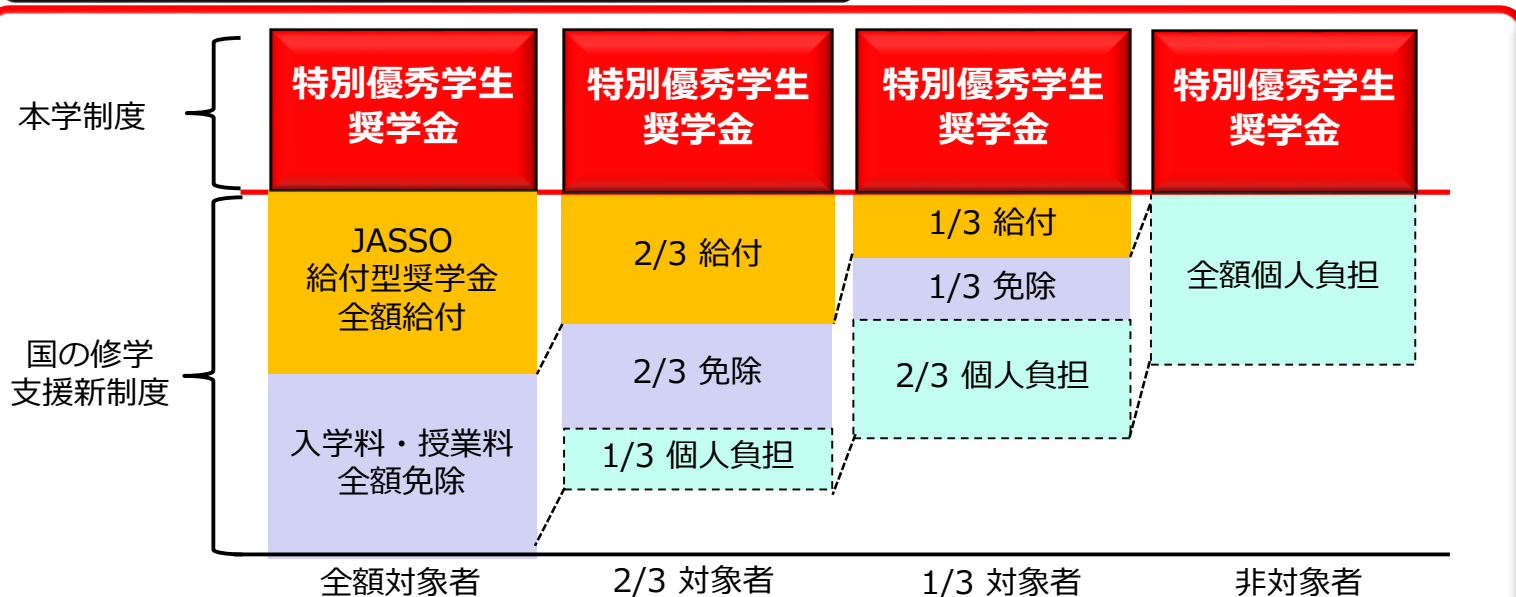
本学制度

特別優秀学生奨学金

特別優秀学生奨学金

特別優秀学生奨学金

特別優秀学生奨学金

国の修学支援新制度

JASSO 給付型奨学金 全額給付

入学料・授業料 全額免除

2/3 給付

2/3 免除

1/3 個人負担

1/3 給付

1/3 免除

2/3 個人負担

全額個人負担

全額対象者

2/3 対象者

1/3 対象者

非対象者